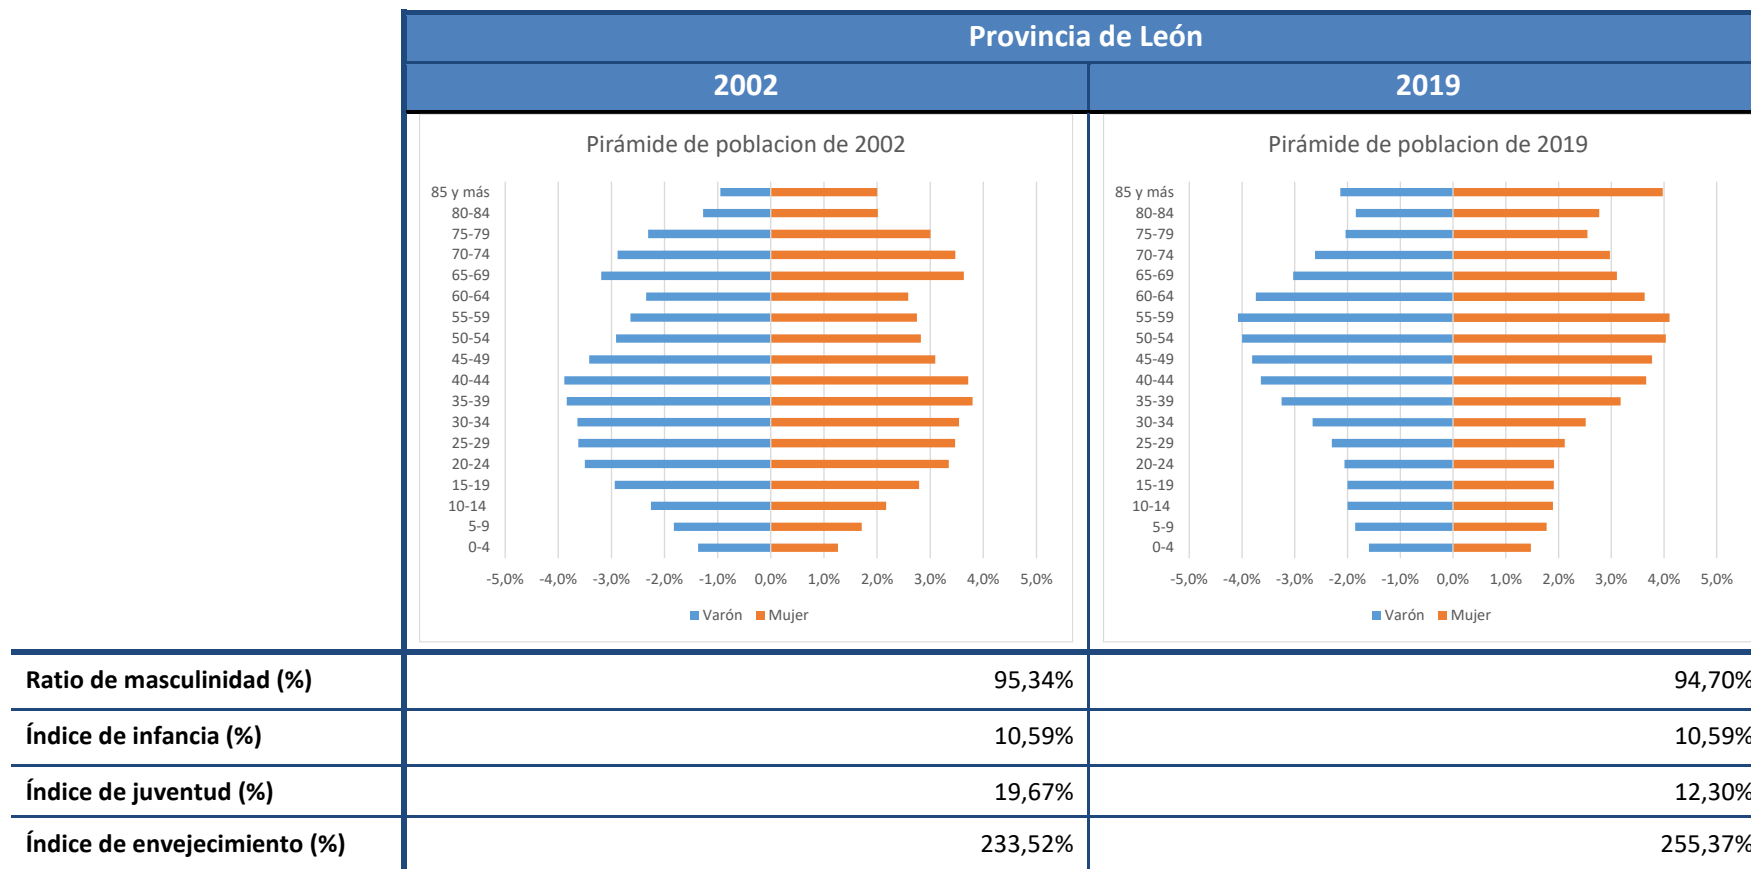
| | Provincia de León | |
|---|---|---|
| | 2002 | 2019 |
| | Pirámide de poblacion de 2002 | Pirámide de poblacion de 2019 |
| Ratio de masculinidad (%) | 95,34% | 94,70% |
| Índice de infancia (%) | 10,59% | 10,59% |
| Índice de juventud (%) | 19,67% | 12,30% |
| Índice de envejecimiento (%) | 233,52% | 255,37% |

Pirámide de poblacion de 2002

85 y más
80-84
75-79
70-74
65-69
60-64
55-59
50-54
45-49
40-44
35-39
30-34
25-29
20-24
15-19
10-14
5-9
0-4

-5,0% -4,0% -3,0% -2,0% -1,0% 0,0% 1,0% 2,0% 3,0% 4,0% 5,0%

Varón Mujer

Pirámide de poblacion de 2019

85 y más
80-84
75-79
70-74
65-69
60-64
55-59
50-54
45-49
40-44
35-39
30-34
25-29
20-24
15-19
10-14
5-9
0-4

-5,0% -4,0% -3,0% -2,0% -1,0% 0,0% 1,0% 2,0% 3,0% 4,0% 5,0%

Varón Mujer